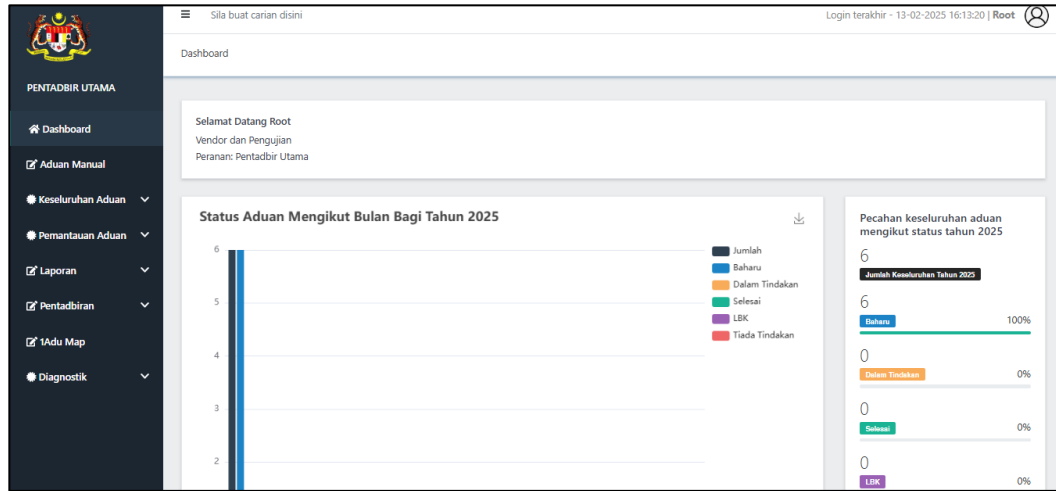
PENTADBIR UTAMA

Dashboard

Aduan Manual

Keseluruhan Aduan

Pemantauan Aduan

Laporan

Pentadbiran

1Adu Map

Diagnostik

≡ Sila buat carian disini

Login terakhir - 13-02-2025 16:13:20 | Root

Dashboard

Selamat Datang Root
Vendor dan Pengujian
Peranan: Pentadbir Utama

Status Aduan Mengikut Bulan Bagi Tahun 2025

6
5
4
3
2

Jumlah
Baharu
Dalam Tindakan
Selesai
LBK
Tiada Tindakan

Pecahan keseluruhan aduan mengikut status tahun 2025

6
Jumlah Keseluruhan Tahun 2025

6
Baharu
100%

0
Dalam Tindakan
0%

0
Selesai
0%

0
LBK
0%